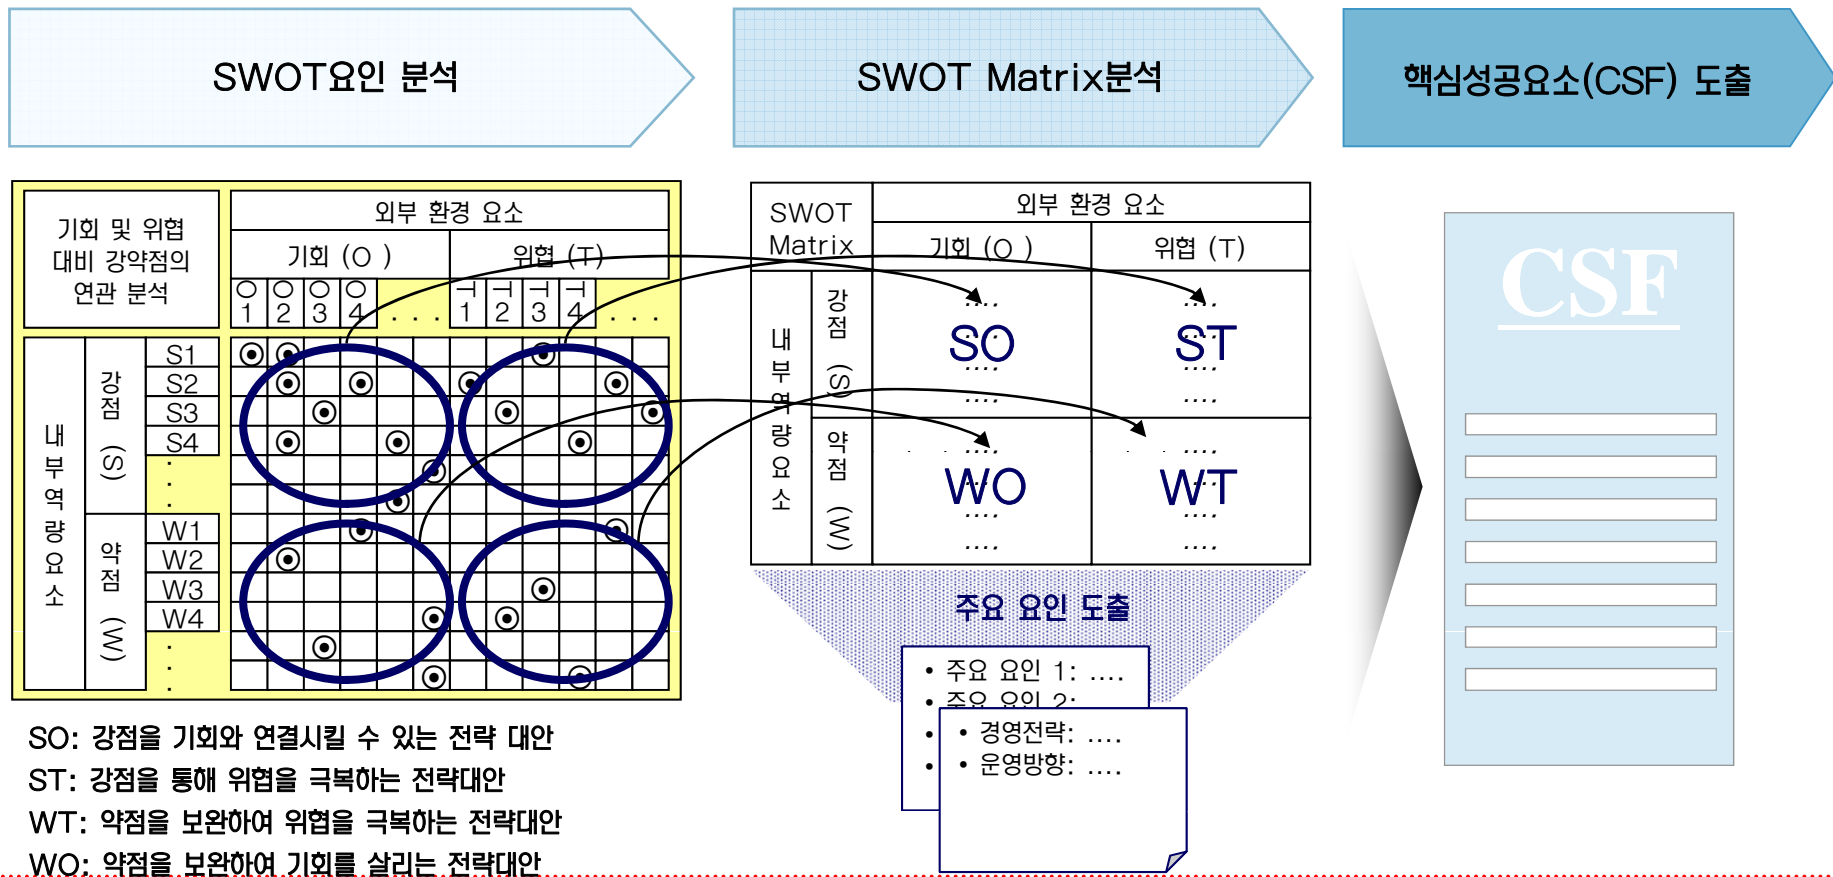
SWOT요인 분석

SWOT Matrix분석

핵심성공요소(CSF) 도출

기회 및 위협 대비 강약점의 연관 분석

외부 환경 요소

기회 (O)

위협 (T)

O1 O2 O3 O4 . . .

T1 T2 T3 T4 . . .

내부역량요소

강점 (S)

S1
S2
S3
S4
:

약점 (W)

W1
W2
W3
W4
:

SWOT Matrix

외부 환경 요소

기회 (O)

위협 (T)

내부역량요소

강점 (S)

약점 (W)

.... SO .... ....

.... ST .... ....

.... WO .... ....

.... WT .... ....

주요 요인 도출

• 주요 요인 1: ....
• 주요 요인 2:
•
•

• 경영전략: ....
• 운영방향: ....

CSF

SO: 강점을 기회와 연결시킬 수 있는 전략 대안
ST: 강점을 통해 위협을 극복하는 전략대안
WT: 약점을 보완하여 위협을 극복하는 전략대안
WO: 약점을 보완하여 기회를 살리는 전략대안